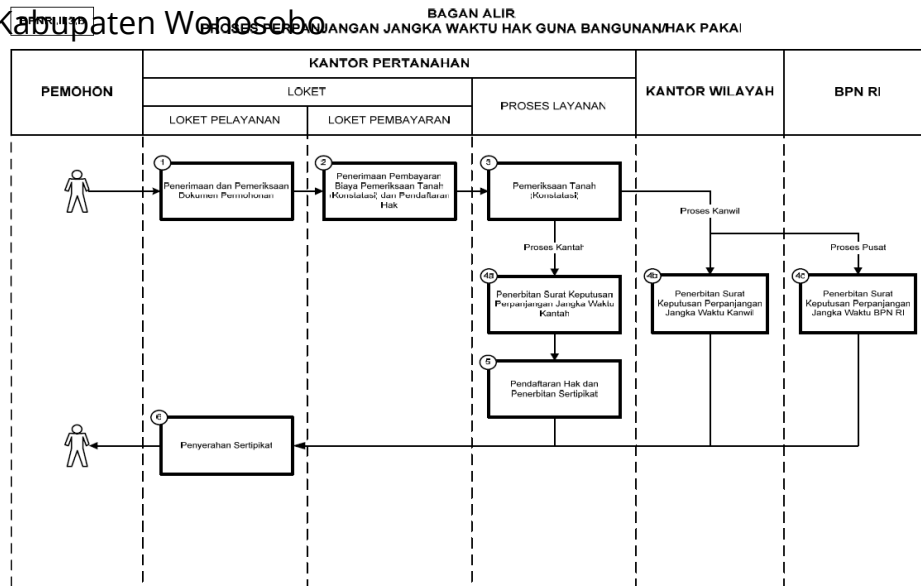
Kabupaten Wonosobo BPNRI.II.3.b

BAGAN ALIR
PROSES PERPANJANGAN JANGKA WAKTU HAK GUNA BANGUNAN/HAK PAKAI

| PEMOHON | KANTOR PERTANAHAN | | | KANTOR WILAYAH | BPN RI |
|---|---|---|---|---|---|
| | LOKET | | PROSES LAYANAN | | |
| | LOKET PELAYANAN | LOKET PEMBAYARAN | | | |

1 Penerimaan dan Pemeriksaan Dokumen Permohonan

2 Penerimaan Pembayaran Biaya Pemeriksaan Tanah (Konstatasi) dan Pendaftaran Hak

3 Pemeriksaan Tanah (Konstatasi)

Proses Kanwil

Proses Kantah

Proses Pusat

4a Penerbitan Surat Keputusan Perpanjangan Jangka Waktu Kantah

4b Penerbitan Surat Keputusan Perpanjangan Jangka Waktu Kanwil

4c Penerbitan Surat Keputusan Perpanjangan Jangka Waktu BPN RI

5 Pendaftaran Hak dan Penerbitan Sertipikat

6 Penyerahan Sertipikat